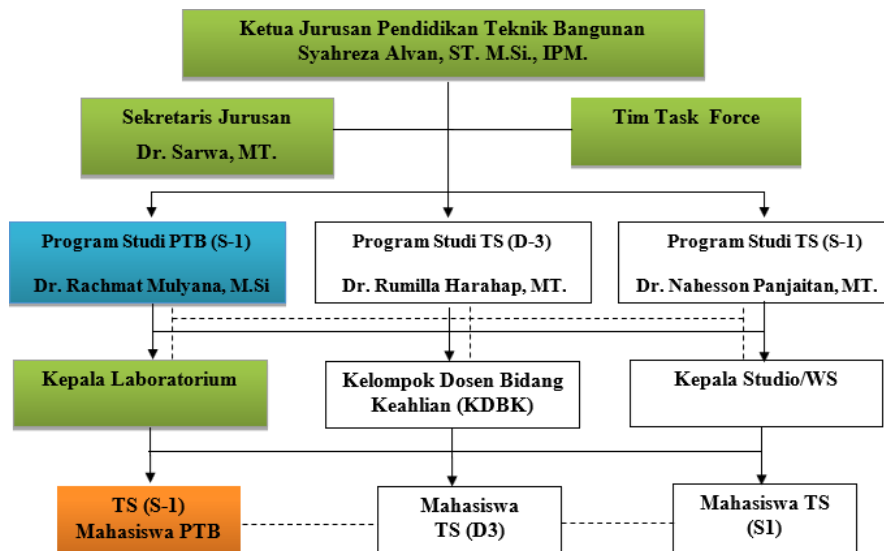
Ketua Jurusan Pendidikan Teknik Bangunan
Syahreza Alvan, ST. M.Si., IPM.

Sekretaris Jurusan
Dr. Sarwa, MT.

Tim Task Force

Program Studi PTB (S-1)
Dr. Rachmat Mulyana, M.Si

Program Studi TS (D-3)
Dr. Rumilla Harahap, MT.

Program Studi TS (S-1)
Dr. Nahesson Panjaitan, MT.

Kepala Laboratorium

Kelompok Dosen Bidang Keahlian (KDBK)

Kepala Studio/WS

TS (S-1)
Mahasiswa PTB

Mahasiswa
TS (D3)

Mahasiswa TS
(S1)